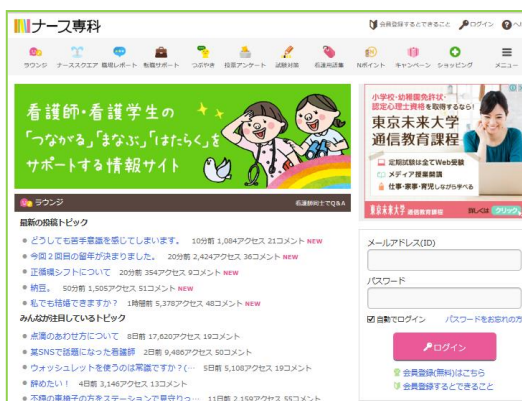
ナース専科

会員登録するとできること　ログイン　ヘ

ラウンジ　ナーススクエア　職場レポート　転職サポート　つぶやき　投票アンケート　試験対策　看護用語集　Nポイント　キャンペーン　ショッピング　メニュー

看護師・看護学生の「つながる」「まなぶ」「はたらく」をサポートする情報サイト

小学校・幼稚園教員免許状・認定心理士資格を取得するなら！
東京未来大学
通信教育課程
定期試験は全てWeb受験
メディア授業展開
仕事・家事・育児しながら学べる
東京未来大学 通信教育課程
詳しくは クリック

ラウンジ　看護師向けでQ&A

最新の投稿トピック
どうしても苦手意識を感じてしまいます。 10分前 1,084アクセス 21コメント NEW
今回2回目の留年が決まりました。 20分前 2,424アクセス 36コメント NEW
正循環シフトについて 20分前 354アクセス 9コメント NEW
納豆。 50分前 1,505アクセス 51コメント NEW
私でも結婚できますか？ 1時間前 5,378アクセス 48コメント NEW

みんなが注目しているトピック
点滴のあわせ方について 8日前 17,620アクセス 19コメント
某SNSで話題になった看護師 2日前 9,486アクセス 50コメント
ウォッシュレットを使うのは常識ですか？(… 5日前 5,108アクセス 19コメント
辞めたい！ 4日前 3,146アクセス 13コメント
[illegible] 11日前 2,159アクセス 55コメント

メールアドレス(ID)
パスワード
自動でログイン　パスワードをお忘れの方
ログイン
会員登録(無料)はこちら
会員登録するとできること